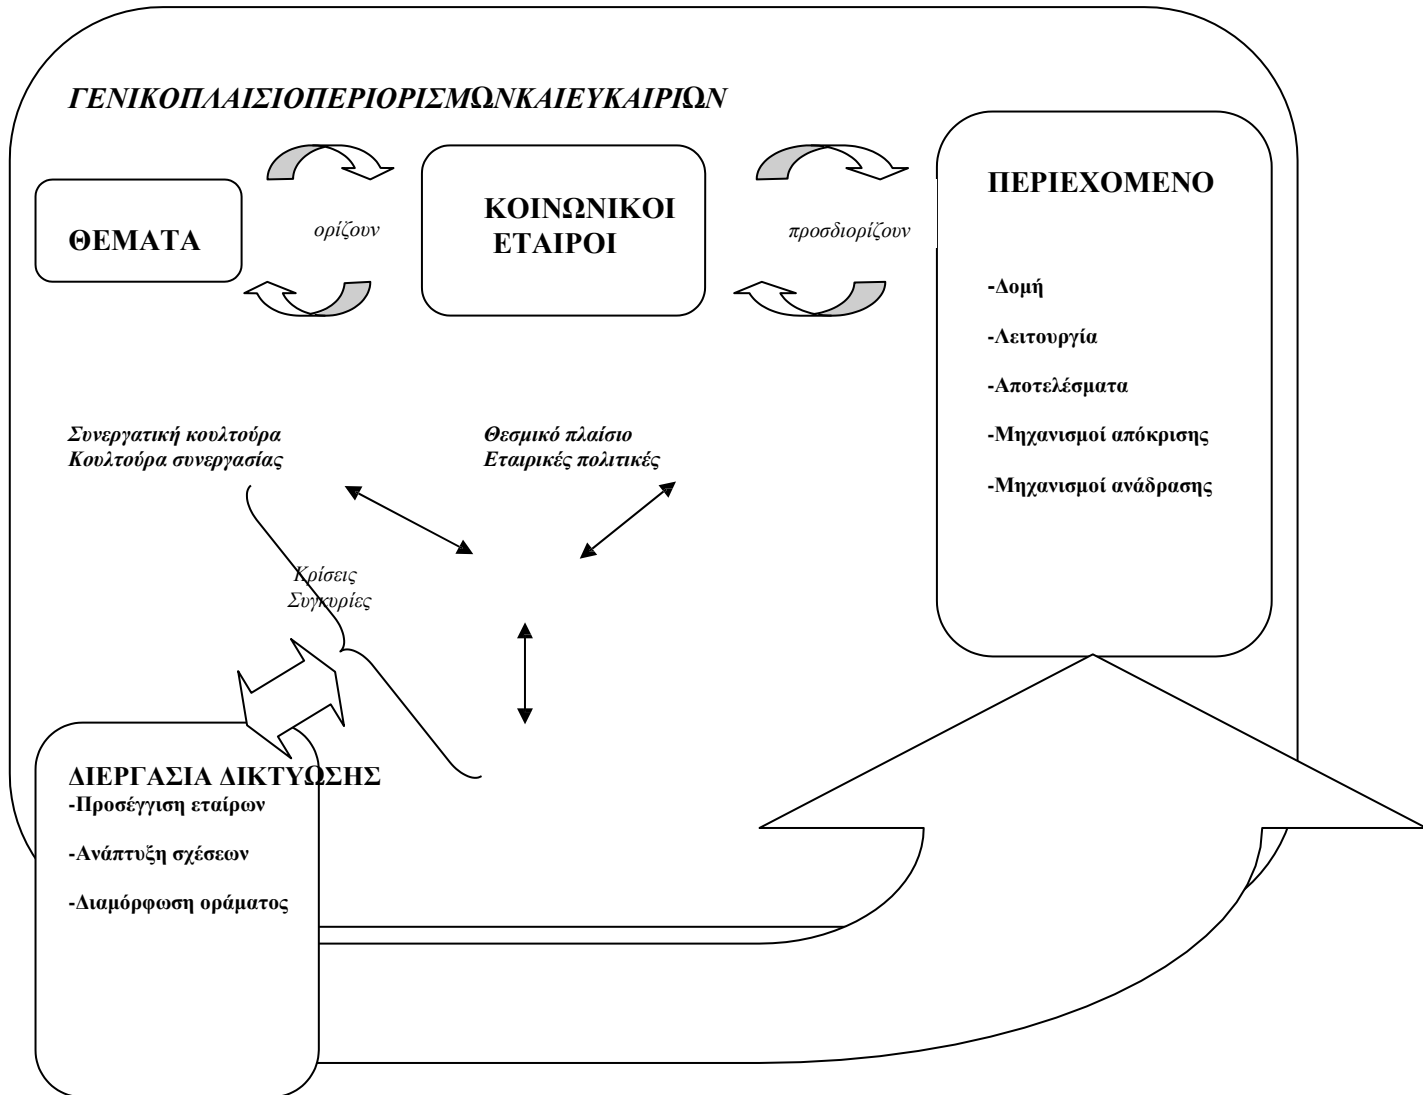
ΓΕΝΙΚΟΠΛΑΙΣΙΟΠΕΡΙΟΡΙΣΜΩΝΚΑΙΕΥΚΑΙΡΙΩΝ

ΘΕΜΑΤΑ

ορίζουν

ΚΟΙΝΩΝΙΚΟΙ ΕΤΑΙΡΟΙ

προσδιορίζουν

ΠΕΡΙΕΧΟΜΕΝΟ

-Δομή

-Λειτουργία

-Αποτελέσματα

-Μηχανισμοί απόκρισης

-Μηχανισμοί ανάδρασης

Συνεργατική κουλτούρα
Κουλτούρα συνεργασίας

Θεσμικό πλαίσιο
Εταιρικές πολιτικές

Κρίσεις
Συγκυρίες

ΔΙΕΡΓΑΣΙΑ ΔΙΚΤΥΩΣΗΣ
-Προσέγγιση εταίρων

-Ανάπτυξη σχέσεων

-Διαμόρφωση οράματος